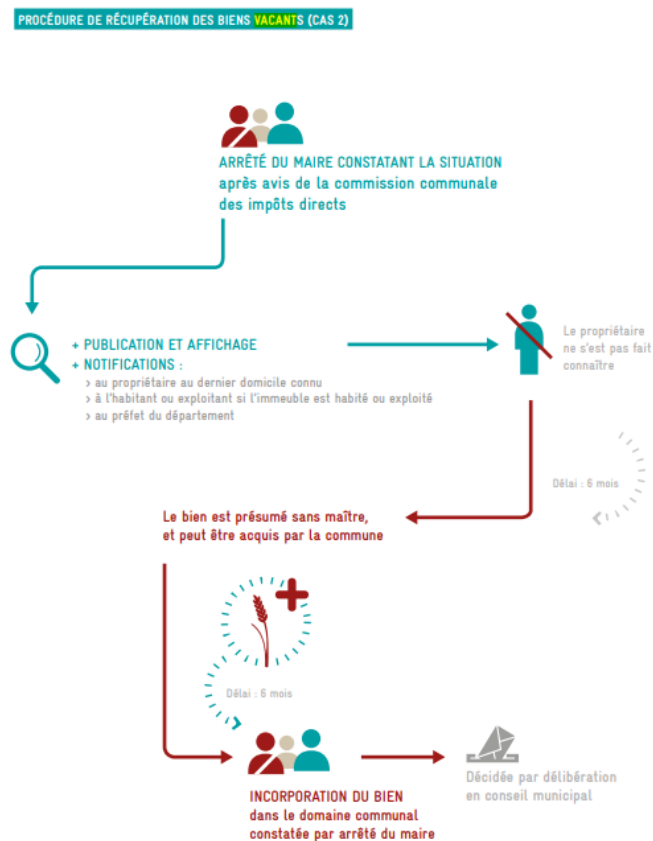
PROCÉDURE DE RÉCUPÉRATION DES BIENS VACANTS (CAS 2)

ARRÊTÉ DU MAIRE CONSTATANT LA SITUATION
après avis de la commission communale des impôts directs

+ PUBLICATION ET AFFICHAGE
+ NOTIFICATIONS :
› au propriétaire au dernier domicile connu
› à l'habitant ou exploitant si l'immeuble est habité ou exploité
› au préfet du département

Le propriétaire ne s'est pas fait connaître

Délai : 6 mois

Le bien est présumé sans maître, et peut être acquis par la commune

Délai : 6 mois

INCORPORATION DU BIEN
dans le domaine communal constatée par arrêté du maire

Décidée par délibération en conseil municipal